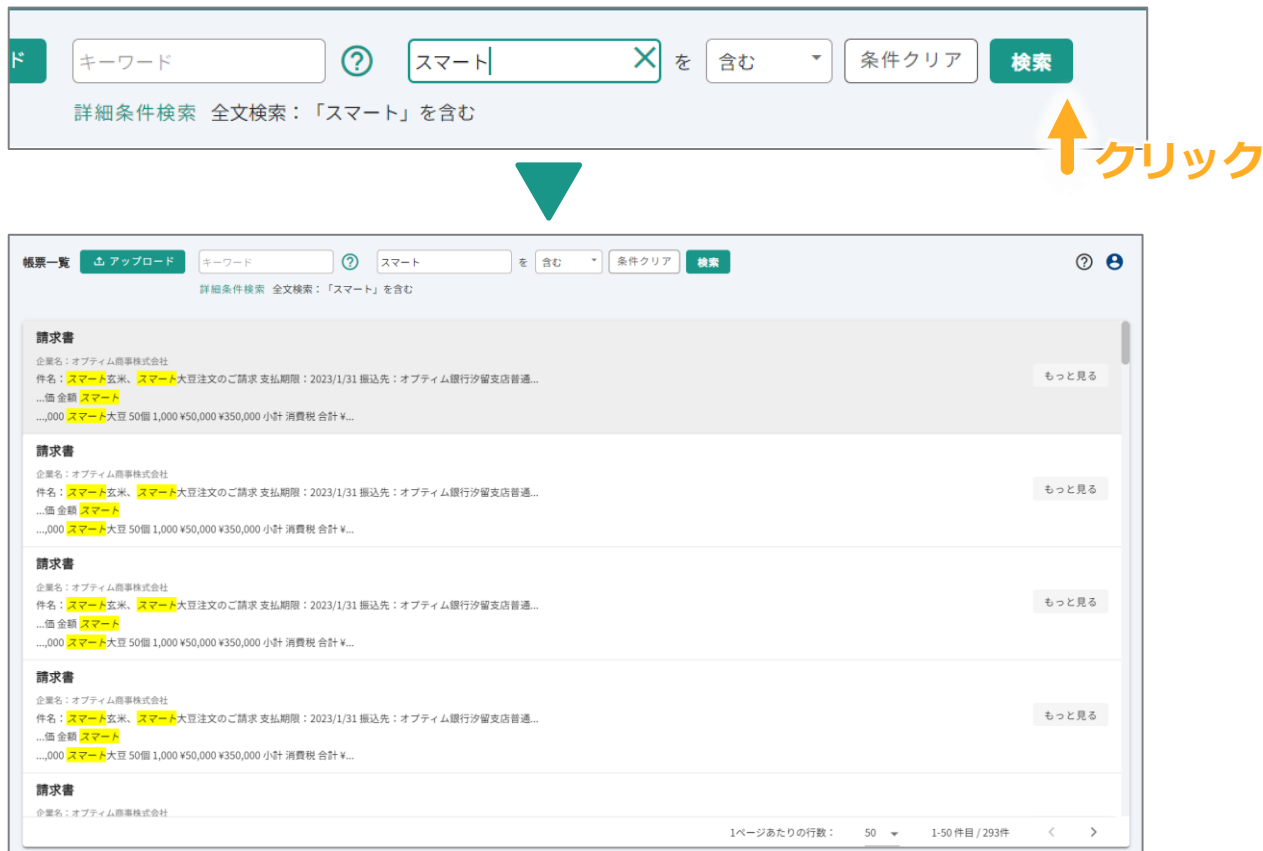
ド キーワード スマート を 含む 条件クリア 検索

詳細条件検索 全文検索：「スマート」を含む

クリック

帳票一覧 アップロード キーワード スマート を 含む 条件クリア 検索

詳細条件検索 全文検索：「スマート」を含む

請求書
企業名：オプティム商事株式会社
件名：スマート玄米、スマート大豆注文のご請求 支払期限：2023/1/31 振込先：オプティム銀行汐留支店普通...
...価 金額 スマート
...,000 スマート大豆 50個 1,000 ¥50,000 ¥350,000 小計 消費税 合計 ¥...
もっと見る

請求書
企業名：オプティム商事株式会社
件名：スマート玄米、スマート大豆注文のご請求 支払期限：2023/1/31 振込先：オプティム銀行汐留支店普通...
...価 金額 スマート
...,000 スマート大豆 50個 1,000 ¥50,000 ¥350,000 小計 消費税 合計 ¥...
もっと見る

請求書
企業名：オプティム商事株式会社
件名：スマート玄米、スマート大豆注文のご請求 支払期限：2023/1/31 振込先：オプティム銀行汐留支店普通...
...価 金額 スマート
...,000 スマート大豆 50個 1,000 ¥50,000 ¥350,000 小計 消費税 合計 ¥...
もっと見る

請求書
企業名：オプティム商事株式会社
件名：スマート玄米、スマート大豆注文のご請求 支払期限：2023/1/31 振込先：オプティム銀行汐留支店普通...
...価 金額 スマート
...,000 スマート大豆 50個 1,000 ¥50,000 ¥350,000 小計 消費税 合計 ¥...
もっと見る

請求書
企業名：オプティム商事株式会社

1ページあたりの行数： 50 1-50 件目 / 293件